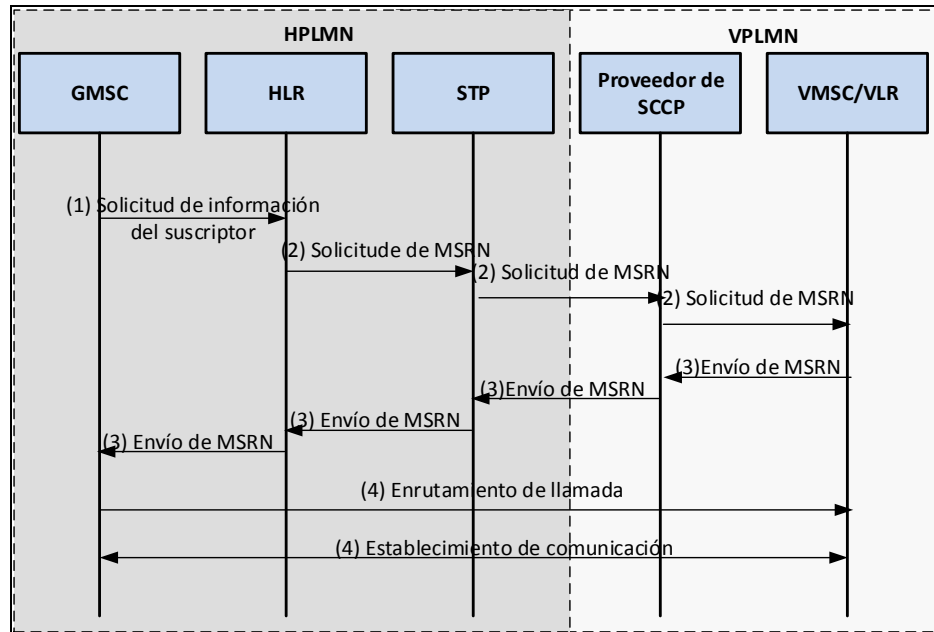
HPLMN

VPLMN

GMSC

HLR

STP

Proveedor de SCCP

VMSC/VLR

(1) Solicitud de información del suscriptor

(2) Solicitude de MSRN

(2) Solicitud de MSRN

2) Solicitud de MSRN

(3)Envío de MSRN

(3)Envío de MSRN

(3) Envío de MSRN

(3) Envío de MSRN

(4) Enrutamiento de llamada

(4) Establecimiento de comunicación